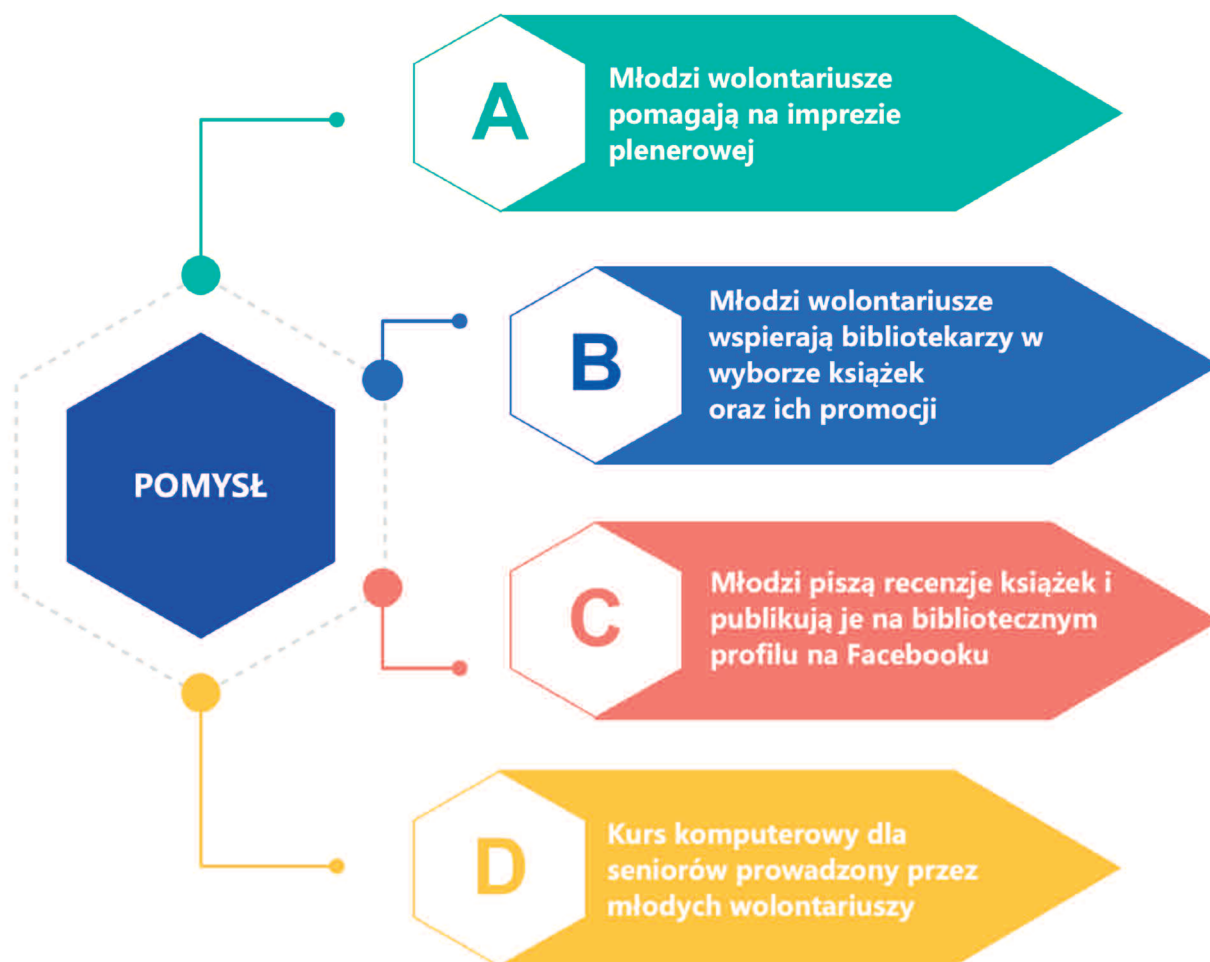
POMYSŁ

A

Młodzi wolontariusze pomagają na imprezie plenerowej

B

Młodzi wolontariusze wspierają bibliotekarzy w wyborze książek oraz ich promocji

C

Młodzi piszą recenzje książek i publikują je na bibliotecznym profilu na Facebooku

D

Kurs komputerowy dla seniorów prowadzony przez młodych wolontariuszy